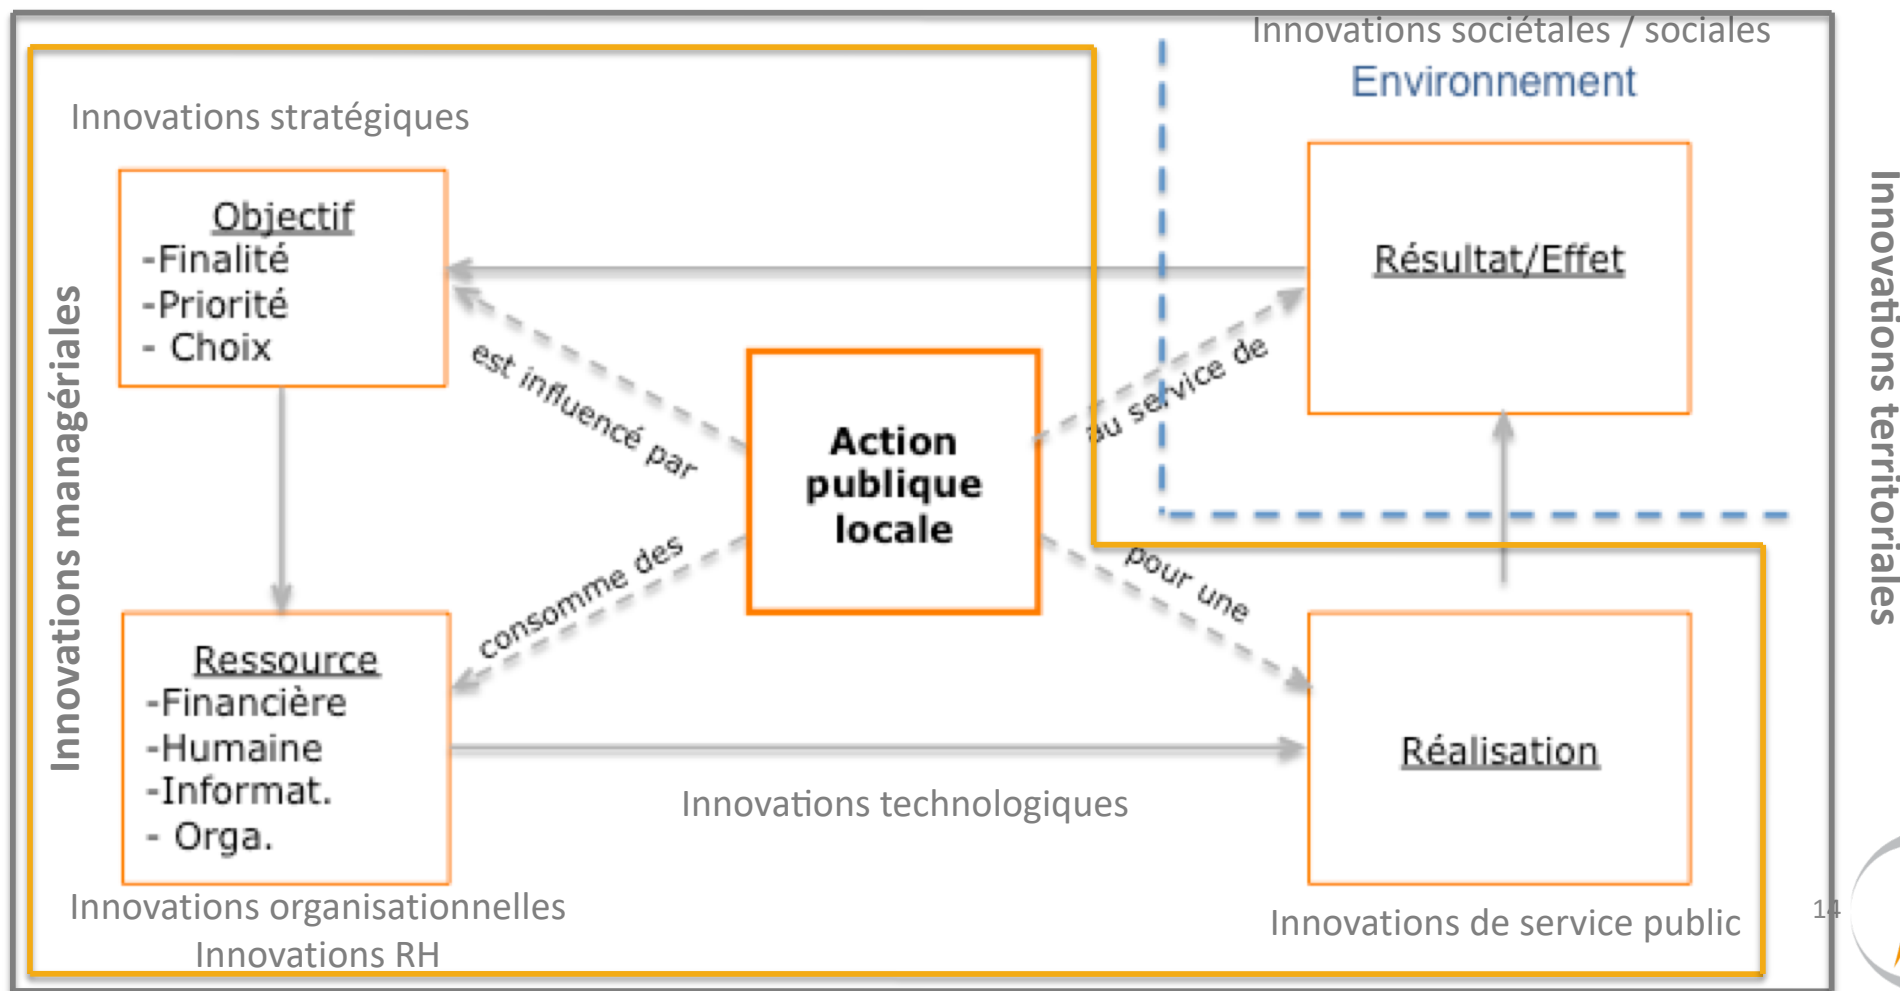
Innovations sociétales / sociales

Environnement

Innovations stratégiques

Objectif
-Finalité
-Priorité
- Choix

Résultat/Effet

Innovations managériales

Innovations territoriales

est influencé par

au service de

Action publique locale

consomme des

pour une

Ressource
-Financière
-Humaine
-Informat.
- Orga.

Réalisation

Innovations technologiques

Innovations organisationnelles
Innovations RH

Innovations de service public

14